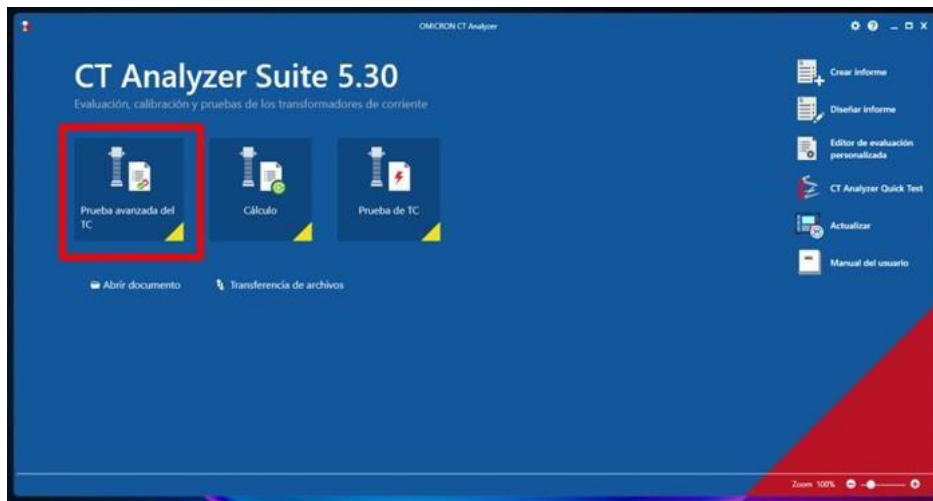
OMICRON CT Analyzer

CT Analyzer Suite 5.30

Evaluación, calibración y pruebas de los transformadores de corriente

Prueba avanzada del TC

Cálculo

Prueba de TC

Abrir documento

Transferencia de archivos

Crear informe

Diseñar informe

Editor de evaluación personalizada

CT Analyzer Quick Test

Actualizar

Manual del usuario

Zoom 100%